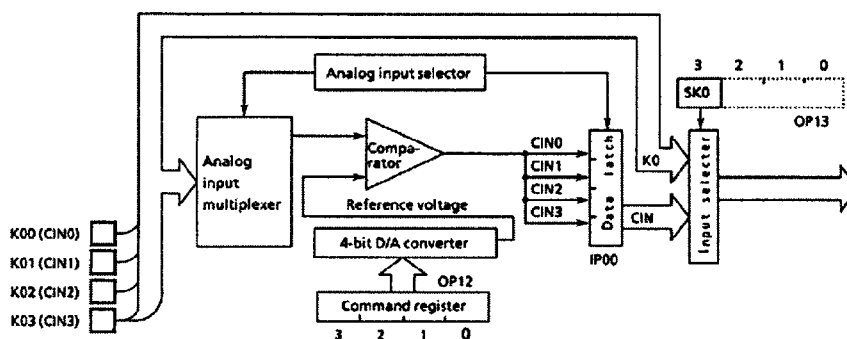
Analog input selector

3 2 1 0

SK0

OP13

Analog input multiplexer

Comparator

CIN0

CIN1

CIN2

CIN3

Data latch

K0

CIN

Input selecter

Reference voltage

4-bit D/A converter

OP12

IP00

Command register

3 2 1 0

K00 (CIN0)

K01 (CIN1)

K02 (CIN2)

K03 (CIN3)